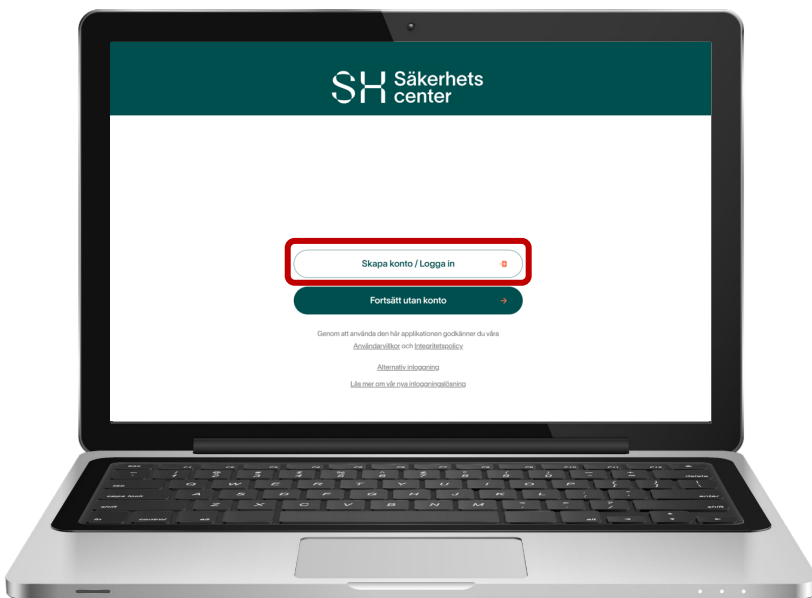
SH Säkerhets center

Skapa konto / Logga in

Fortsätt utan konto →

Genom att använda den här applikationen godkänner du våra Användarvillkor och Integritetspolicy

Alternativ inloggning

Läs mer om vår nya inloggningslösning